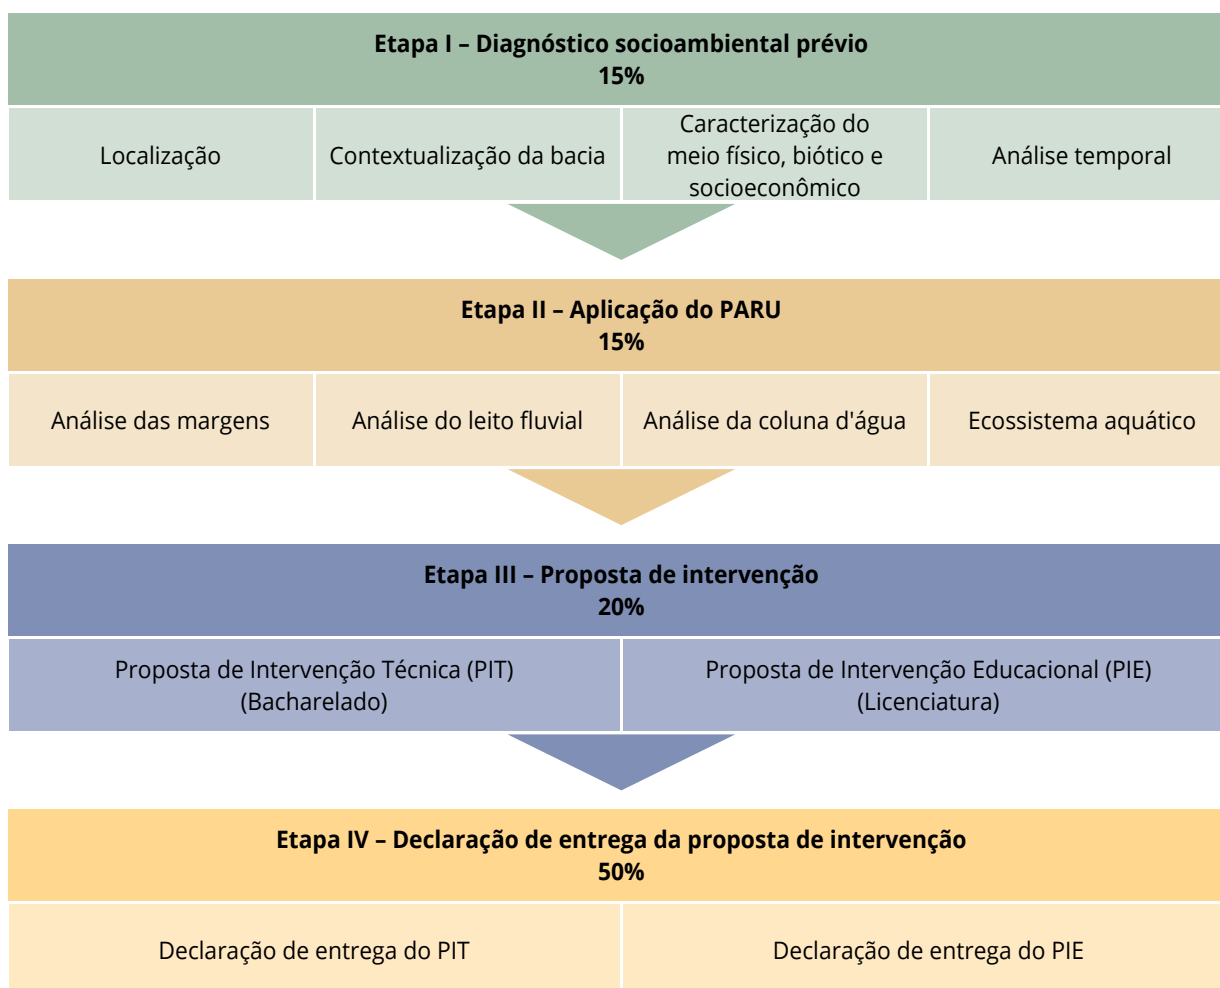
Etapa I – Diagnóstico socioambiental prévio
15%

Localização

Contextualização da bacia

Caracterização do meio físico, biótico e socioeconômico

Análise temporal

Etapa II – Aplicação do PARU
15%

Análise das margens

Análise do leito fluvial

Análise da coluna d'água

Ecossistema aquático

Etapa III – Proposta de intervenção
20%

Proposta de Intervenção Técnica (PIT)
(Bacharelado)

Proposta de Intervenção Educacional (PIE)
(Licenciatura)

Etapa IV – Declaração de entrega da proposta de intervenção
50%

Declaração de entrega do PIT

Declaração de entrega do PIE